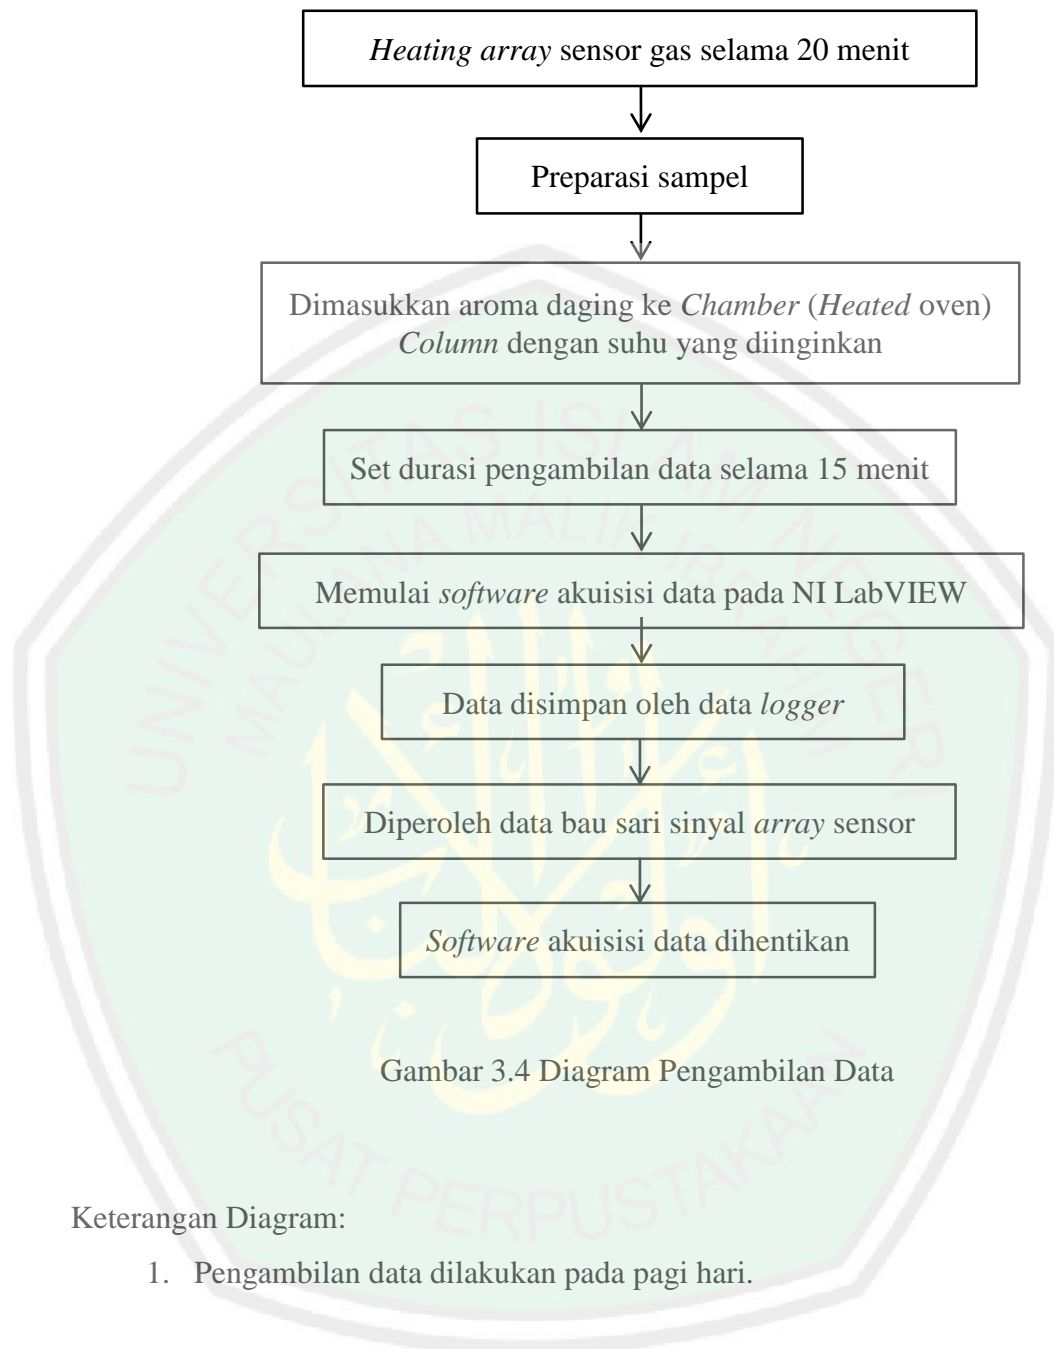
*Heating array* sensor gas selama 20 menit

Preparasi sampel

Dimasukkan aroma daging ke *Chamber* (*Heated* oven) *Column* dengan suhu yang diinginkan

Set durasi pengambilan data selama 15 menit

Memulai *software* akuisisi data pada NI LabVIEW

Data disimpan oleh data *logger*

Diperoleh data bau sari sinyal *array* sensor

*Software* akuisisi data dihentikan

Gambar 3.4 Diagram Pengambilan Data

UNIVERSITAS ISLAM NEGERI MAULANA MALIK IBRAHIM

PUSAT PERPUSTAKAAN

Keterangan Diagram:

1. Pengambilan data dilakukan pada pagi hari.